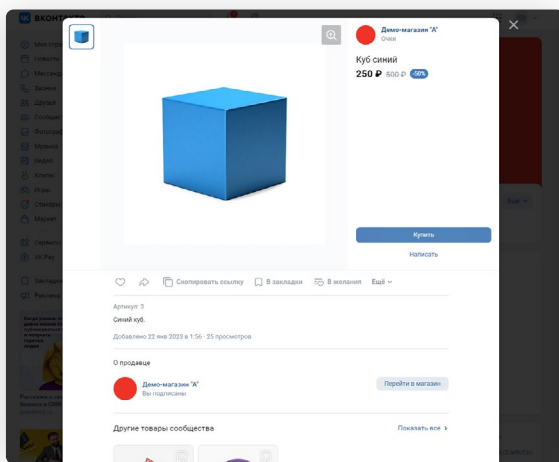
Демо-магазин "А"
Очев

Куб синий

250 ₽ 500 ₽ -50%

Купить

Написать

Скопировать ссылку
В закладки
В желания
Ещё

Артикул: 3

Синий куб.

Добавлено 22 янв 2023 в 1:56 · 25 просмотров

О продавце

Демо-магазин "А"
Вы подписаны

Перейти в магазин

Другие товары сообщества

Показать все